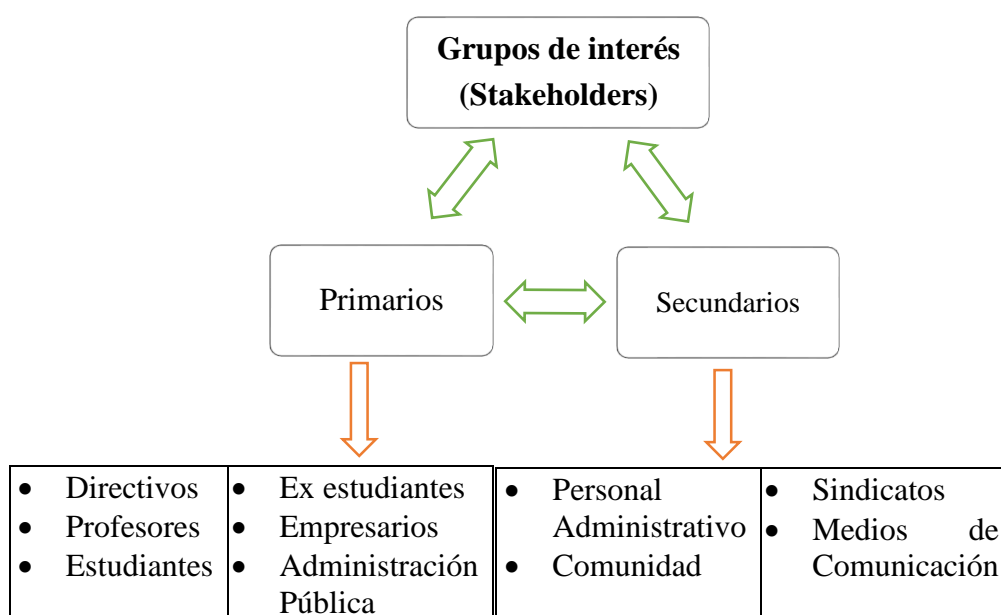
**Grupos de interés (Stakeholders)**

Primarios

Secundarios

| • Directivos • Profesores • Estudiantes | • Ex estudiantes • Empresarios • Administración Pública | • Personal Administrativo • Comunidad | • Sindicatos • Medios de Comunicación |
|---|---|---|---|